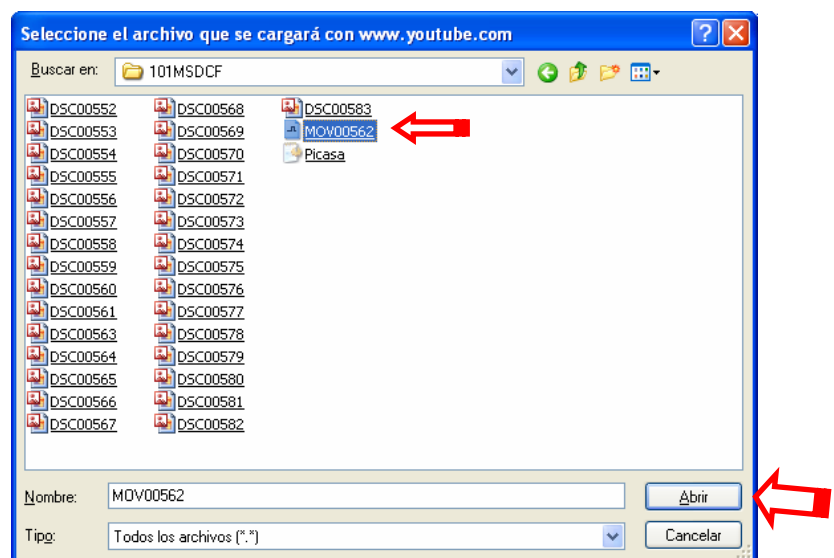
Seleccione el archivo que se cargará con www.youtube.com

Buscar en: 101MSDCF

DSC00552
DSC00553
DSC00554
DSC00555
DSC00556
DSC00557
DSC00558
DSC00559
DSC00560
DSC00561
DSC00563
DSC00564
DSC00565
DSC00566
DSC00567

DSC00568
DSC00569
DSC00570
DSC00571
DSC00572
DSC00573
DSC00574
DSC00575
DSC00576
DSC00577
DSC00578
DSC00579
DSC00580
DSC00581
DSC00582

DSC00583
MOV00562
Picasa

Nombre: MOV00562
Abrir
Tipo: Todos los archivos (*.*)
Cancelar